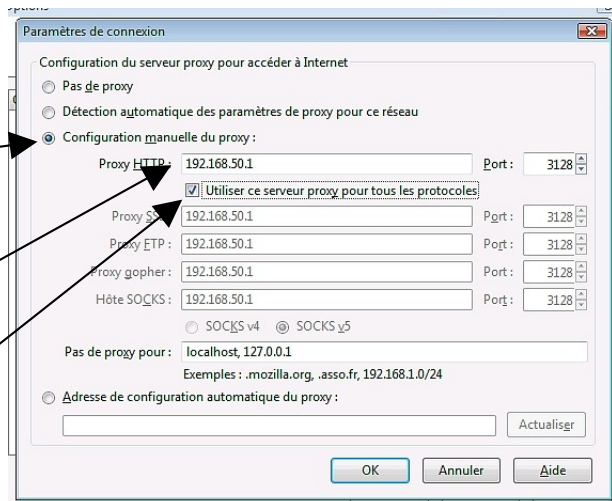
Paramètres de connexion

Configuration du serveur proxy pour accéder à Internet

Pas de proxy

Détection automatique des paramètres de proxy pour ce réseau

Configuration manuelle du proxy :

Proxy HTTP : 192.168.50.1 Port : 3128

Utiliser ce serveur proxy pour tous les protocoles

Proxy SSL : 192.168.50.1 Port : 3128

Proxy FTP : 192.168.50.1 Port : 3128

Proxy gopher : 192.168.50.1 Port : 3128

Hôte SOCKS : 192.168.50.1 Port : 3128

SOCKS v4 SOCKS v5

Pas de proxy pour : localhost, 127.0.0.1

Exemples : .mozilla.org, .asso.fr, 192.168.1.0/24

Adresse de configuration automatique du proxy :

Actualiser

OK Annuler Aide